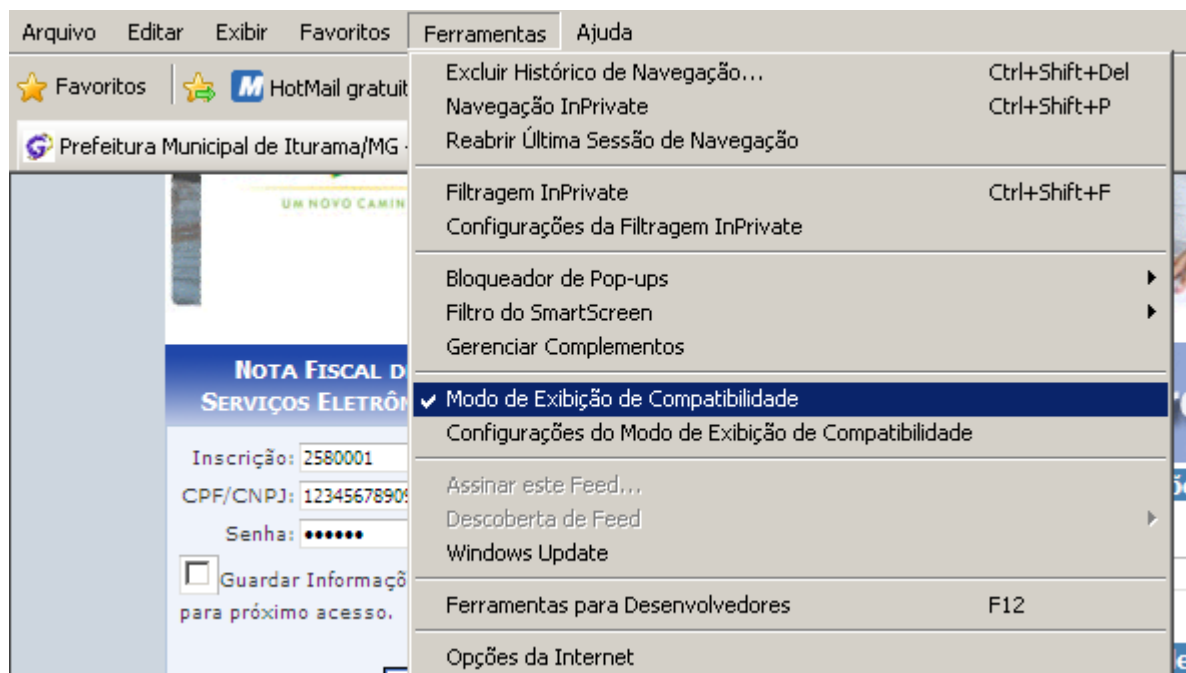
Arquivo Editar Exibir Favoritos Ferramentas Ajuda

Favoritos HotMail gratuit

Prefeitura Municipal de Iturama/MG

UM NOVO CAMIN

NOTA FISCAL D
SERVIÇOS ELETRÔN

Inscrição: 2580001
CPF/CNPJ: 12345678909
Senha: ••••••
Guardar Informaçõ
para próximo acesso.

Excluir Histórico de Navegação... Ctrl+Shift+Del
Navegação InPrivate Ctrl+Shift+P
Reabrir Última Sessão de Navegação

Filtragem InPrivate Ctrl+Shift+F
Configurações da Filtragem InPrivate

Bloqueador de Pop-ups
Filtro do SmartScreen
Gerenciar Complementos

Modo de Exibição de Compatibilidade
Configurações do Modo de Exibição de Compatibilidade

Assinar este Feed...
Descoberta de Feed
Windows Update

Ferramentas para Desenvolvedores F12

Opções da Internet